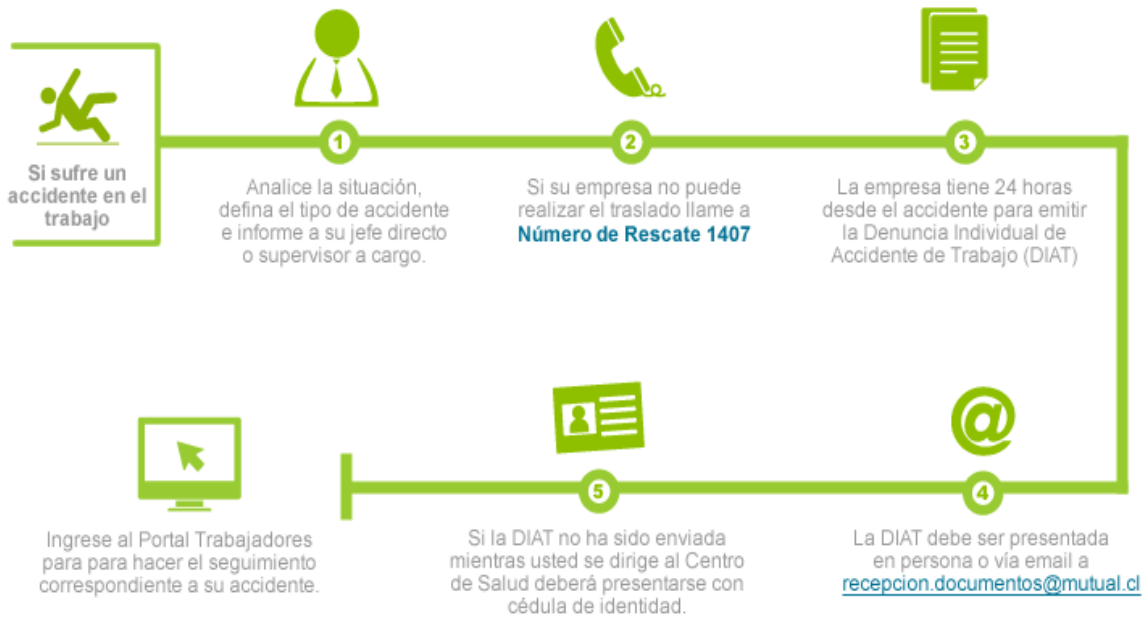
Si sufre un accidente en el trabajo

1

Analice la situación, defina el tipo de accidente e informe a su jefe directo o supervisor a cargo.

2

Si su empresa no puede realizar el traslado llame a **Número de Rescate 1407**

3

La empresa tiene 24 horas desde el accidente para emitir la Denuncia Individual de Accidente de Trabajo (DIAT)

4

La DIAT debe ser presentada en persona o vía email a recepcion.documentos@mutual.cl

5

Si la DIAT no ha sido enviada mientras usted se dirige al Centro de Salud deberá presentarse con cédula de identidad.

Ingrese al Portal Trabajadores para para hacer el seguimiento correspondiente a su accidente.